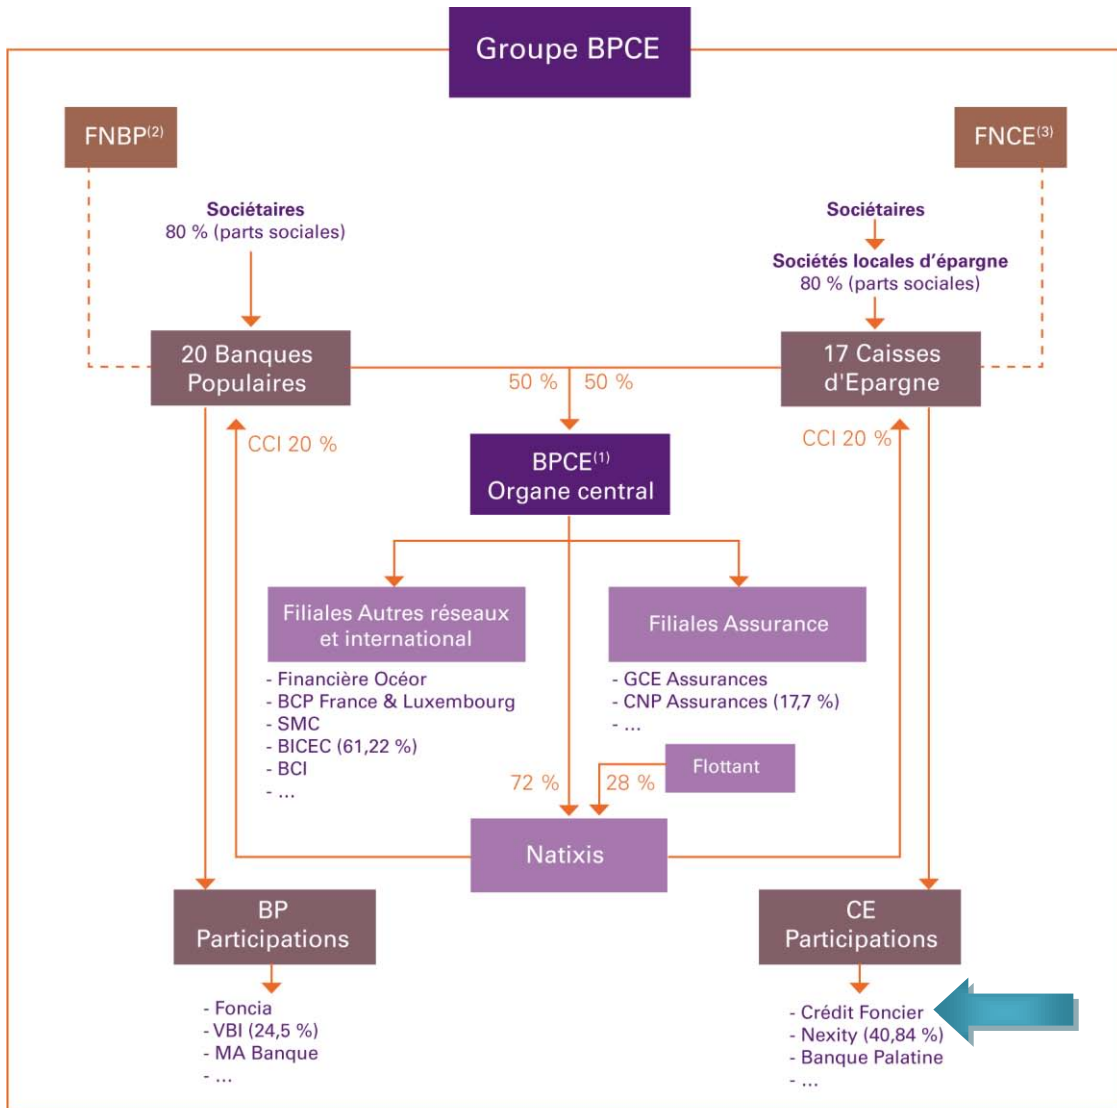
Groupe BPCE

FNBP$^{(2)}$

FNCE$^{(3)}$

Sociétaires
80 % (parts sociales)

Sociétaires

Sociétés locales d'épargne
80 % (parts sociales)

20 Banques Populaires

50 %

50 %

17 Caisses d'Epargne

CCI 20 %

CCI 20 %

BPCE$^{(1)}$
Organe central

Filiales Autres réseaux et international

- Financière Océor
- BCP France & Luxembourg
- SMC
- BICEC (61,22 %)
- BCI
- ...

Filiales Assurance

- GCE Assurances
- CNP Assurances (17,7 %)
- ...

Flottant

72 %

28 %

Natixis

BP Participations

- Foncia
- VBI (24,5 %)
- MA Banque
- ...

CE Participations

- Crédit Foncier
- Nexity (40,84 %)
- Banque Palatine
- ...